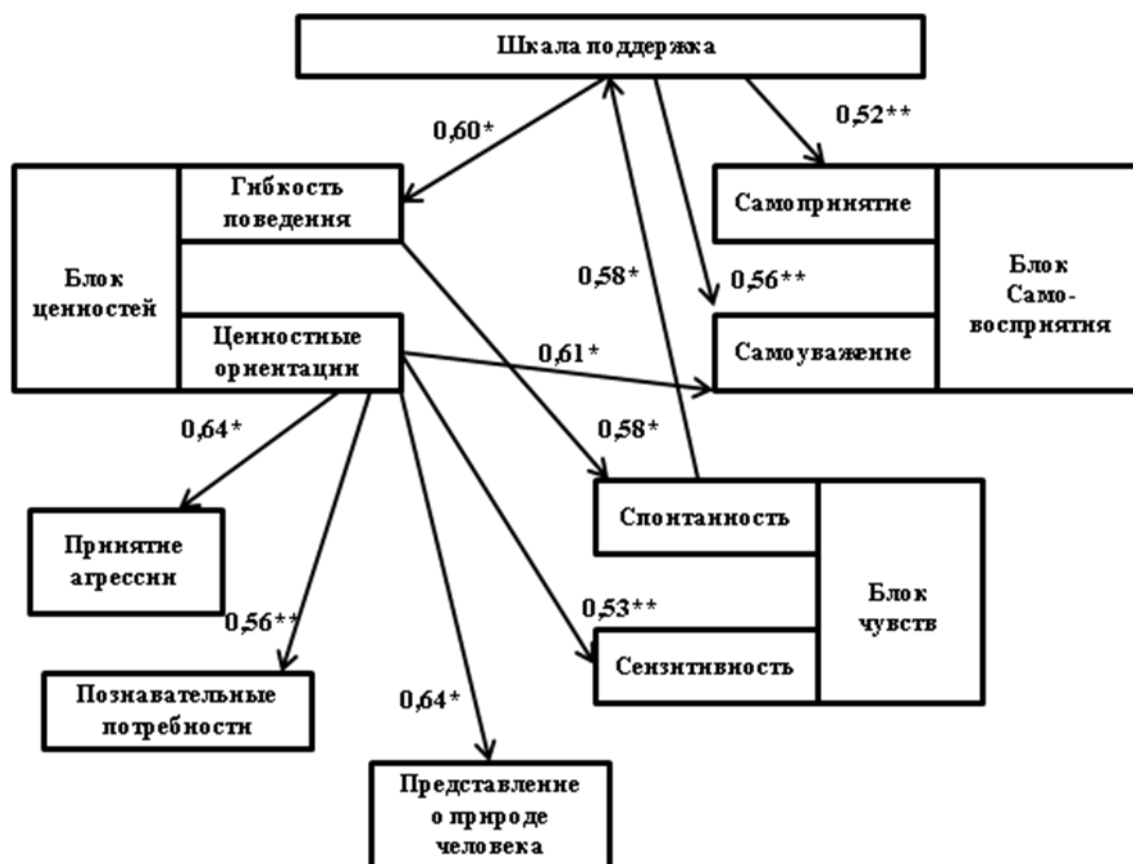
Шкала поддержка

0,60*

0,52**

Гибкость поведения

Самопринятие

Блок ценностей

0,58*

0,56**

Блок Само-восприятия

Ценностные ориентации

0,61*

Самоуважение

0,64*

0,58*

Спонтанность

Принятие агрессии

0,56**

0,53**

Блок чувств

Сензитивность

Познавательные потребности

0,64*

Представление о природе человека